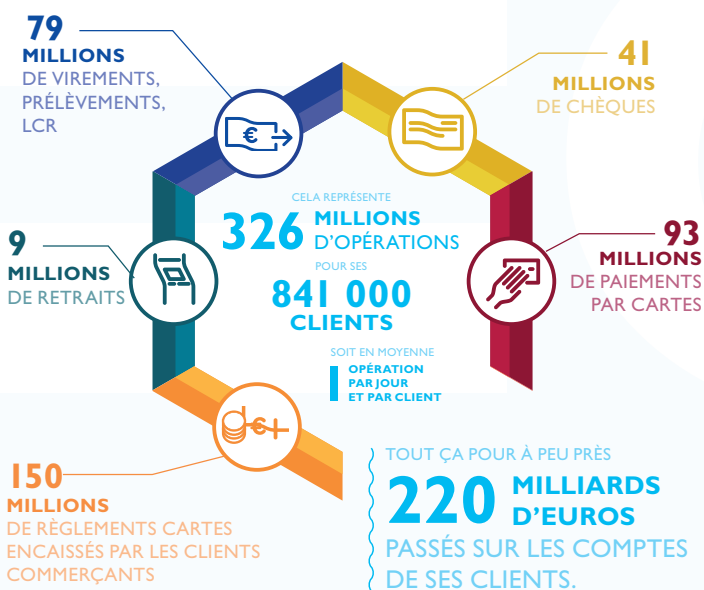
79
MILLIONS
DE VIREMENTS, PRÉLÈVEMENTS, LCR

41
MILLIONS
DE CHÈQUES

9
MILLIONS
DE RETRAITS

CELA REPRÉSENTE
326 MILLIONS D'OPÉRATIONS
POUR SES
841 000
CLIENTS

SOIT EN MOYENNE
1 OPÉRATION PAR JOUR ET PAR CLIENT

93
MILLIONS
DE PAIEMENTS PAR CARTES

150
MILLIONS
DE RÈGLEMENTS CARTES ENCAISSÉS PAR LES CLIENTS COMMERÇANTS

TOUT ÇA POUR À PEU PRÈS
220 MILLIARDS D'EUROS
PASSÉS SUR LES COMPTES DE SES CLIENTS.